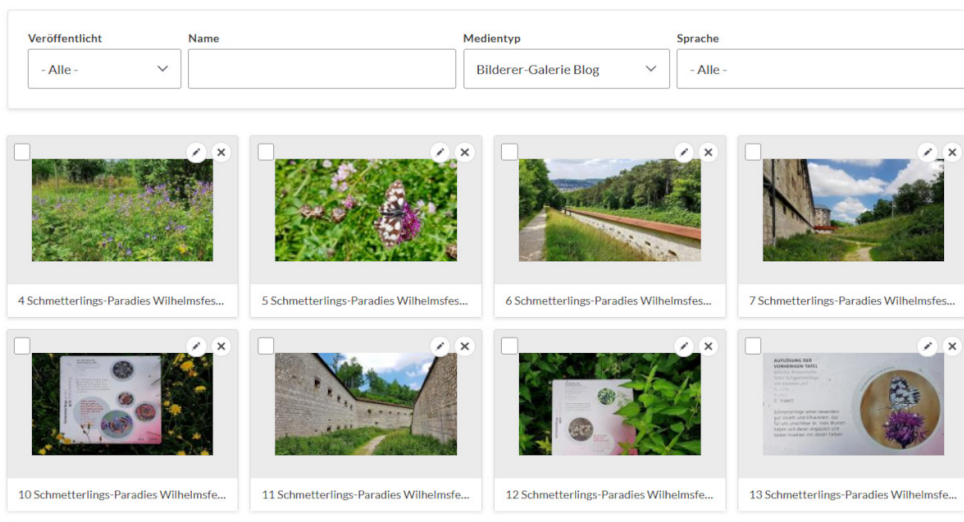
Veröffentlicht
- Alle -

Name

Medientyp
Bilderer-Galerie Blog

Sprache
- Alle -

4 Schmetterlings-Paradies Wilhelmsfes...

5 Schmetterlings-Paradies Wilhelmsfes...

6 Schmetterlings-Paradies Wilhelmsfes...

7 Schmetterlings-Paradies Wilhelmsfes...

10 Schmetterlings-Paradies Wilhelmsfe...

11 Schmetterlings-Paradies Wilhelmsfe...

12 Schmetterlings-Paradies Wilhelmsfe...

13 Schmetterlings-Paradies Wilhelmsfe...